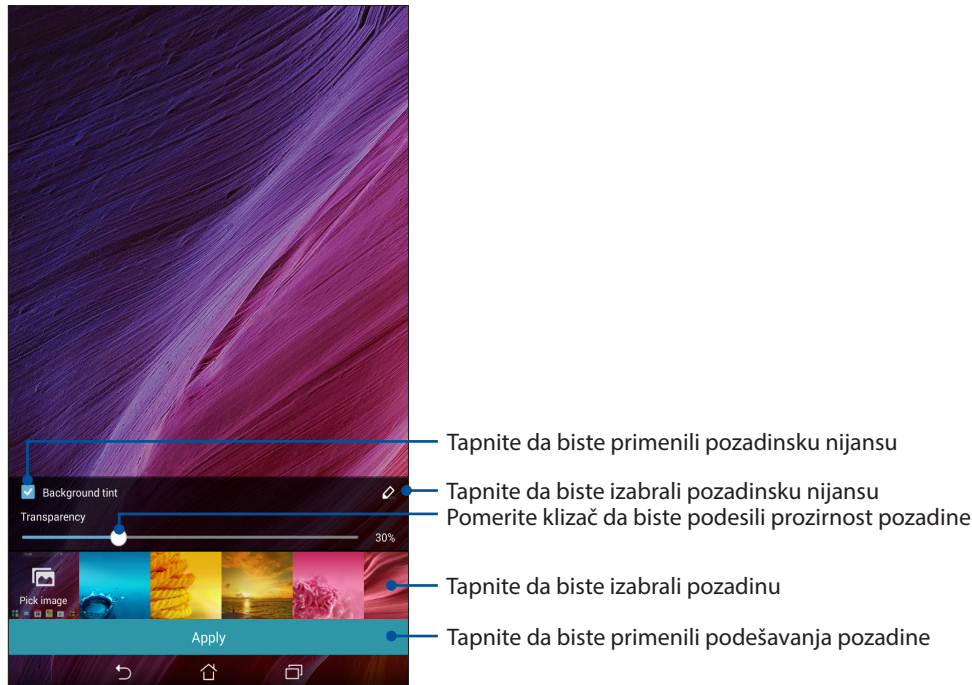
Background tint
Transparency
30%
Pick image
Apply

Tapnite da biste primenili pozadinsku nijansu
Tapnite da biste izabrali pozadinsku nijansu
Pomerite klizač da biste podesili prozirnost pozadine
Tapnite da biste izabrali pozadinu
Tapnite da biste primenili podešavanja pozadine